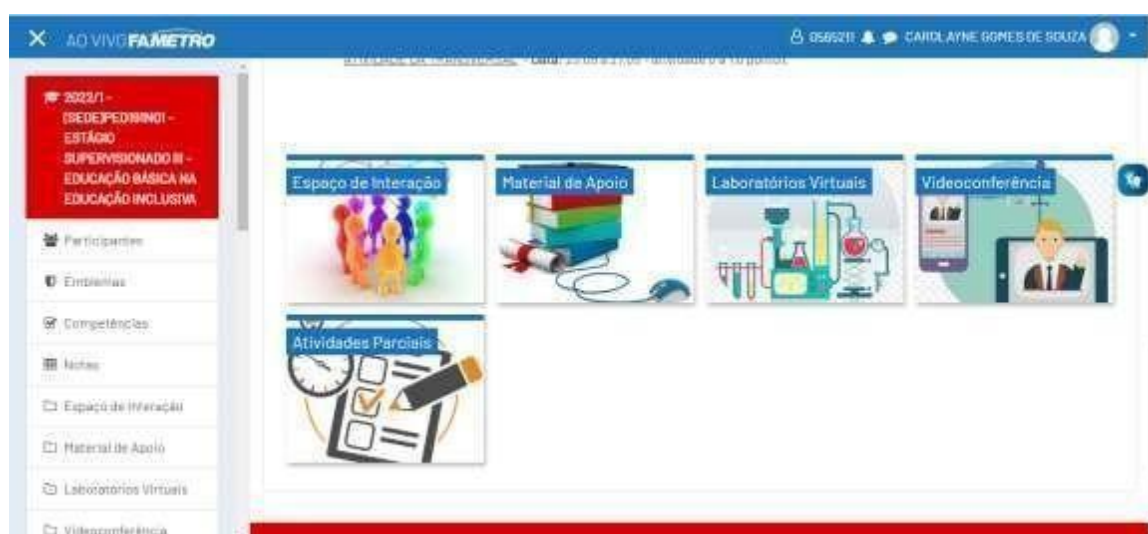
AO VIVO FAMETRO

0565211 CAROL AYNE GOMES DE SOUZA

2022/1 - (SEDE)PED191N01 - ESTÁGIO SUPERVISIONADO III - EDUCAÇÃO BÁSICA NA EDUCAÇÃO INCLUSIVA

Participantes

Emblemas

Competências

Notas

Espaço de Interação

Material de Apoio

Laboratórios Virtuais

Videoconferência

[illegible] - Data: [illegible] - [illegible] pontos

Espaço de Interação

Material de Apoio

Laboratórios Virtuais

Videoconferência

Atividades Parciais